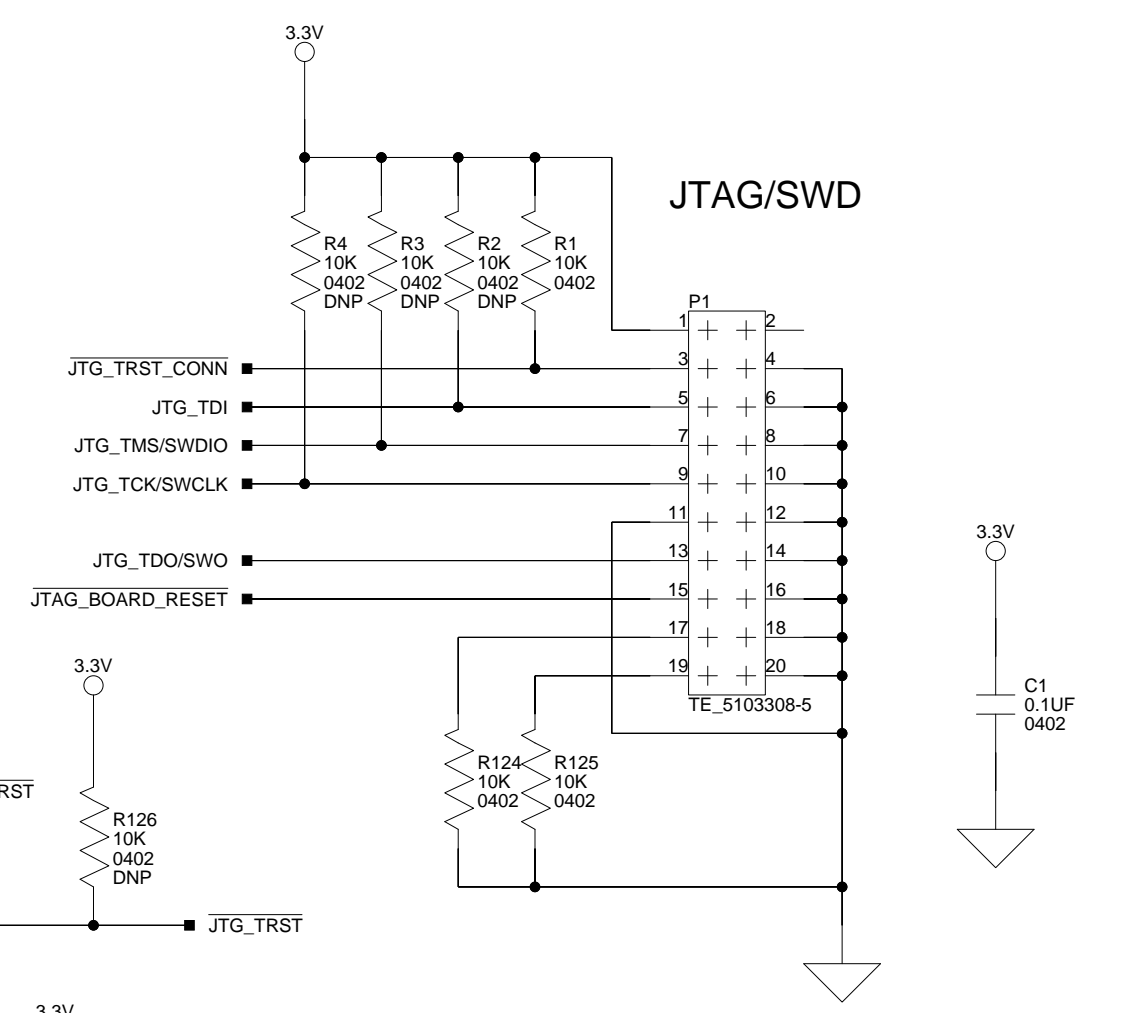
3.3V

JTAG/SWD

R4
10K
0402
DNP

R3
10K
0402
DNP

R2
10K
0402
DNP

R1
10K
0402

P1

1 2
3 4
5 6
7 8
9 10
11 12
13 14
15 16
17 18
19 20

TE_5103308-5

$\overline{\text{JTG\_TRST\_CONN}}$

JTG_TDI

JTG_TMS/SWDIO

JTG_TCK/SWCLK

JTG_TDO/SWO

$\overline{\text{JTAG\_BOARD\_RESET}}$

3.3V

C1
0.1UF
0402

3.3V

$\overline{\text{RST}}$

R126
10K
0402
DNP

R124
10K
0402

R125
10K
0402

$\overline{\text{JTG\_TRST}}$

3.3V